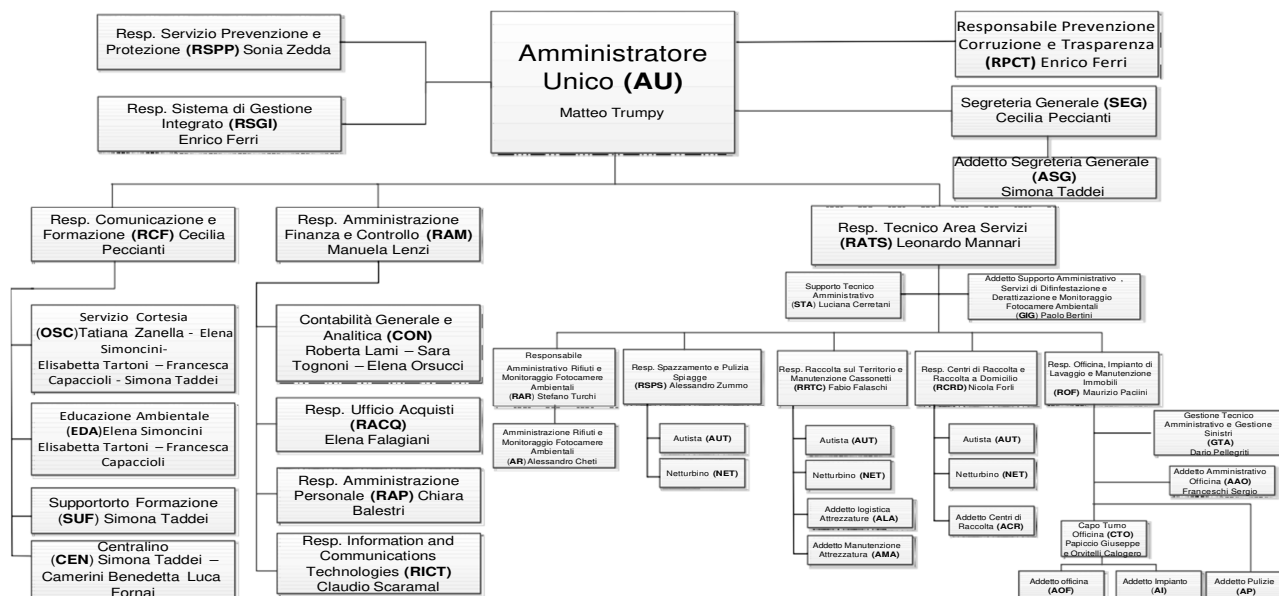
Resp. Servizio Prevenzione e Protezione **(RSPP)** Sonia Zedda

Resp. Sistema di Gestione Integrato **(RSGI)** Enrico Ferri

Amministratore Unico **(AU)**
Matteo Trumpy

Responsabile Prevenzione Corruzione e Trasparenza **(RPCT)** Enrico Ferri

Segreteria Generale **(SEG)** Cecilia Peccianti

Addetto Segreteria Generale **(ASG)** Simona Taddei

Resp. Comunicazione e Formazione **(RCF)** Cecilia Peccianti

Servizio Cortesia (**OSC**)Tatiana Zanella - Elena Simoncini- Elisabetta Tartoni – Francesca Capaccioli - Simona Taddei

Educazione Ambientale (**EDA**)Elena Simoncini Elisabetta Tartoni – Francesca Capaccioli

Supportorto Formazione (**SUF**) Simona Taddei

Centralino (**CEN**) Simona Taddei – Camerini Benedetta Luca Fornai

Resp. Amministrazione Finanza e Controllo **(RAM)** Manuela Lenzi

Contabilità Generale e Analitica **(CON)** Roberta Lami – Sara Tognoni – Elena Orsucci

Resp. Ufficio Acquisti **(RACQ)** Elena Falagiani

Resp. Amministrazione Personale **(RAP)** Chiara Balestri

Resp. Information and Communications Technologies **(RICT)** Claudio Scaramal

Resp. Tecnico Area Servizi **(RATS)** Leonardo Mannari

Supporto Tecnico Amministrativo (**STA**) Luciana Cerretani

Addetto Supporto Amministrativo , Servizi di Difinfestazione e Derattizzazione e Monitoraggio Fotocamere Ambientali (**GIG**) Paolo Bertini

Responsabile Amministrativo Rifiuti e Monitoraggio Fotocamere Ambientali (**RAR**) Stefano Turchi

Amministrazione Rifiuti e Monitoraggio Fotocamere Ambientali (**AR**) Alessandro Cheti

Resp. Spazzamento e Pulizia Spiagge (**RSPS**) Alessandro Zummo

Autista **(AUT)**

Netturbino **(NET)**

Resp. Raccolta sul Territorio e Manutenzione Cassonetti (**RRTC**) Fabio Falaschi

Autista **(AUT)**

Netturbino **(NET)**

Addetto logistica Attrezzature **(ALA)**

Addetto Manutenzione Attrezzatura **(AMA)**

Resp. Centri di Raccolta e Raccolta a Domicilio (**RCRD**) Nicola Forli

Autista **(AUT)**

Netturbino **(NET)**

Addetto Centri di Raccolta **(ACR)**

Resp. Officina, Impianto di Lavaggio e Manutenzione Immobili (**ROF**) Maurizio Paciini

Gestione Tecnico Amministrativo e Gestione Sinistri (**GTA**) Dario Pellegriti

Addetto Amministrativo Officina (**AAO**) Franceschi Sergio

Capo Turno Officina (**CTO**) Papiccio Giuseppe e Orvitelli Calogero

Addetto officina (**AOF**)

Addetto Impianto (**AI**)

Addetto Pulizie (**AP**)